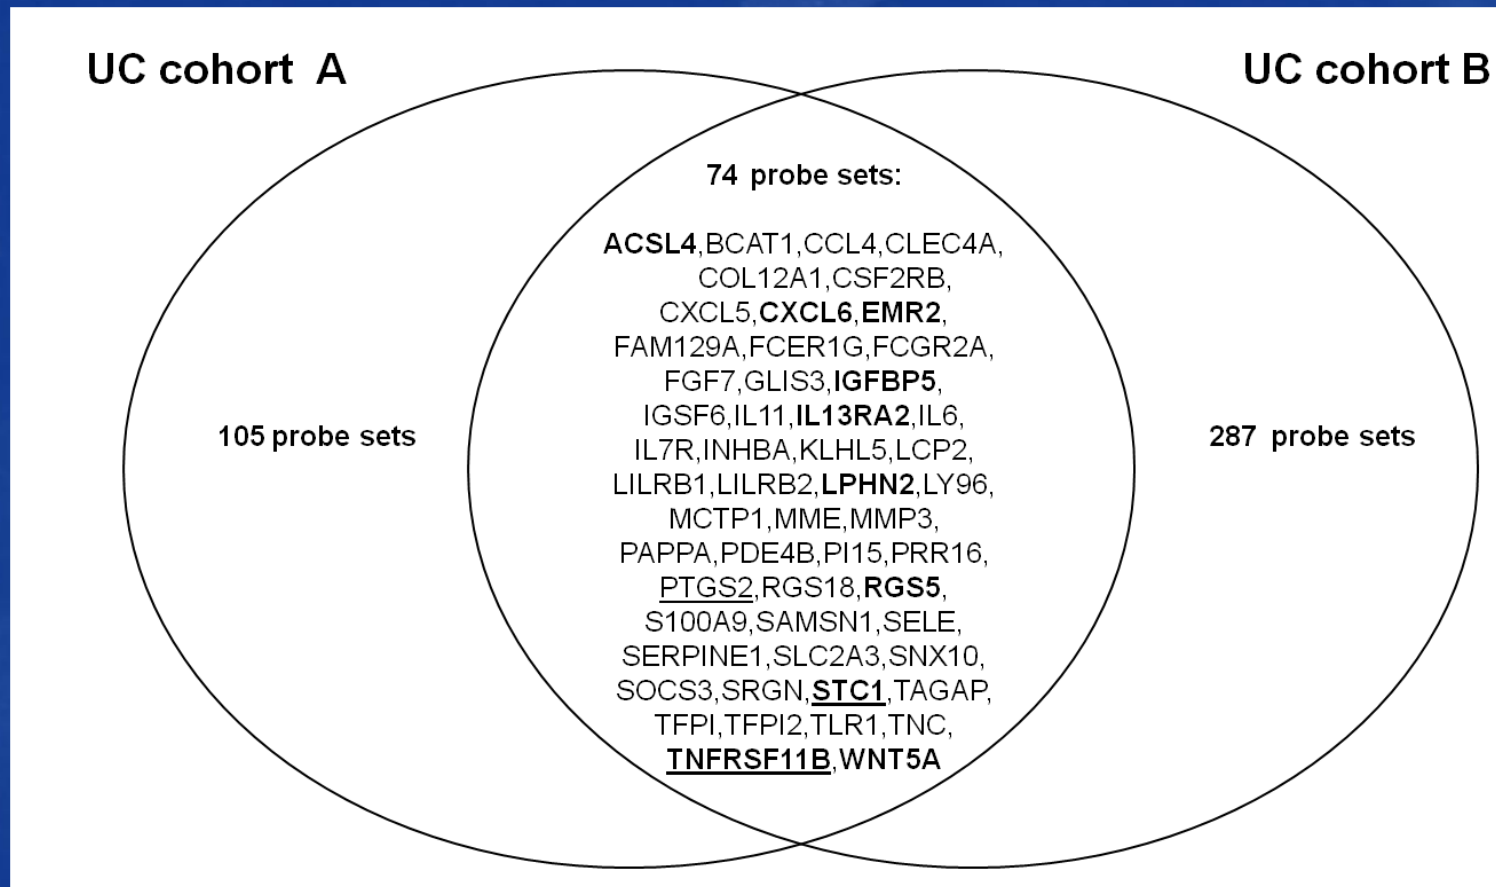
UC cohort A

UC cohort B

105 probe sets

74 probe sets:

ACSL4,BCAT1,CCL4,CLEC4A, COL12A1,CSF2RB, CXCL5,CXCL6,EMR2, FAM129A,FCER1G,FCGR2A, FGF7,GLIS3,IGFBP5, IGSF6,IL11,IL13RA2,IL6, IL7R,INHBA,KLHL5,LCP2, LILRB1,LILRB2,LPHN2,LY96, MCTP1,MME,MMP3, PAPPA,PDE4B,PI15,PRR16, PTGS2,RGS18,RGS5, S100A9,SAMSN1,SELE, SERPINE1,SLC2A3,SNX10, SOCS3,SRGN,STC1,TAGAP, TFPI,TFPI2,TLR1,TNC, TNFRSF11B,WNT5A

287 probe sets